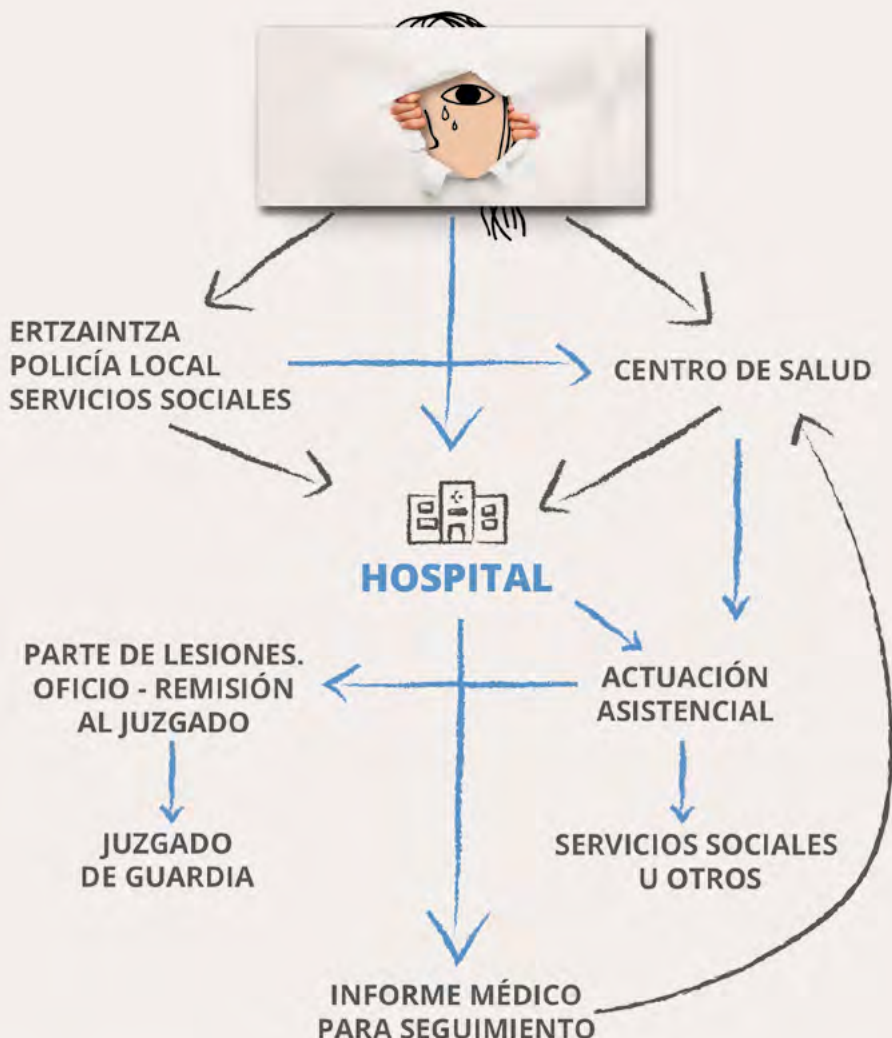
ERTZAINTZA
POLICÍA LOCAL
SERVICIOS SOCIALES

CENTRO DE SALUD

HOSPITAL

PARTE DE LESIONES. OFICIO - REMISIÓN AL JUZGADO

ACTUACIÓN ASISTENCIAL

JUZGADO DE GUARDIA

SERVICIOS SOCIALES U OTROS

INFORME MÉDICO PARA SEGUIMIENTO